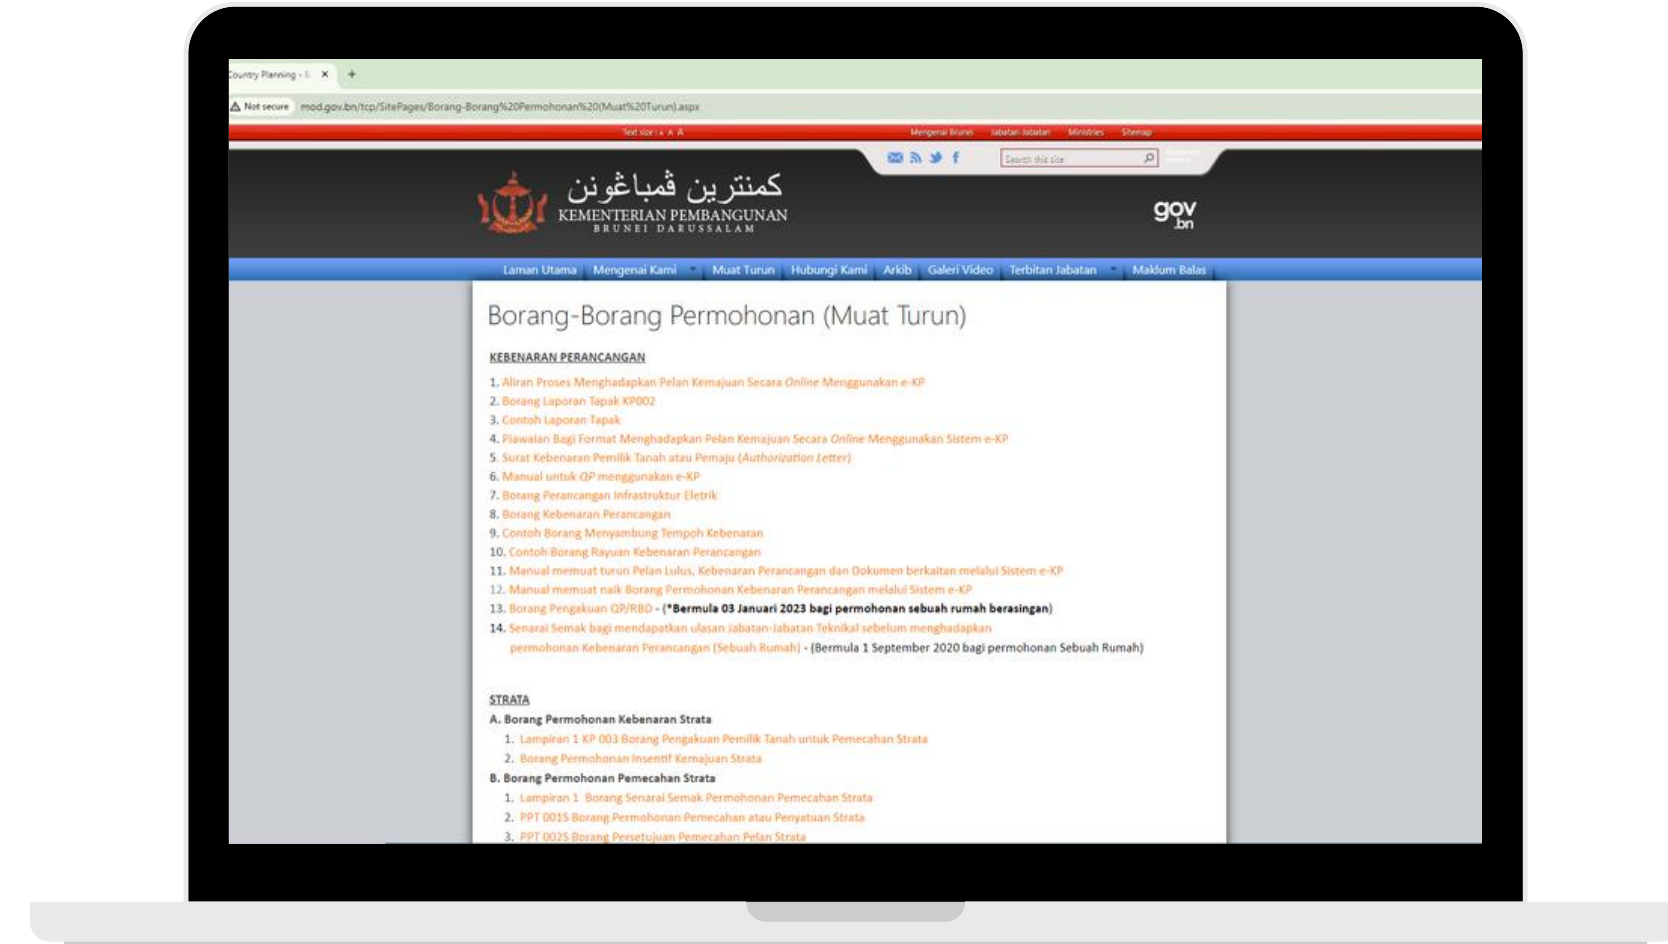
Country Planning - ✕ +

Not secure mod.gov.bn/tcp/SitePages/Borang-Borang%20Permohonan%20(Muat%20Turun).aspx

Text size : A A A Mengenai Brunei Jabatan-Jabatan Ministries Sitemap

Search this site

كمنترين ڤمباڠونن
KEMENTERIAN PEMBANGUNAN
BRUNEI DARUSSALAM

gov.bn

Laman Utama | Mengenai Kami | Muat Turun | Hubungi Kami | Arkib | Galeri Video | Terbitan Jabatan | Maklum Balas

Borang-Borang Permohonan (Muat Turun)

KEBENARAN PERANCANGAN

1. Aliran Proses Menghadapkan Pelan Kemajuan Secara Online Menggunakan e-KP
2. Borang Laporan Tapak KP002
3. Contoh Laporan Tapak
4. Piawaian Bagi Format Menghadapkan Pelan Kemajuan Secara Online Menggunakan Sistem e-KP
5. Surat Kebenaran Pemilik Tanah atau Pemaju (Authorization Letter)
6. Manual untuk QP menggunakan e-KP
7. Borang Perancangan Infrastruktur Eletrik
8. Borang Kebenaran Perancangan
9. Contoh Borang Menyambung Tempoh Kebenaran
10. Contoh Borang Rayuan Kebenaran Perancangan
11. Manual memuat turun Pelan Lulus, Kebenaran Perancangan dan Dokumen berkaitan melalui Sistem e-KP
12. Manual memuat naik Borang Permohonan Kebenaran Perancangan melalui Sistem e-KP
13. Borang Pengakuan QP/RBO - (*Bermula 03 Januari 2023 bagi permohonan sebuah rumah berasingan)
14. Senarai Semak bagi mendapatkan ulasan Jabatan-Jabatan Teknikal sebelum menghadapkan permohonan Kebenaran Perancangan (Sebuah Rumah) - (Bermula 1 September 2020 bagi permohonan Sebuah Rumah)

STRATA
A. Borang Permohonan Kebenaran Strata
1. Lampiran 1 KP 003 Borang Pengakuan Pemilik Tanah untuk Pemecahan Strata
2. Borang Permohonan Insentif Kemajuan Strata
B. Borang Permohonan Pemecahan Strata
1. Lampiran 1 Borang Senarai Semak Permohonan Pemecahan Strata
2. PPT 001S Borang Permohonan Pemecahan atau Penyatuan Strata
3. PPT 002S Borang Persetujuan Pemecahan Pelan Strata